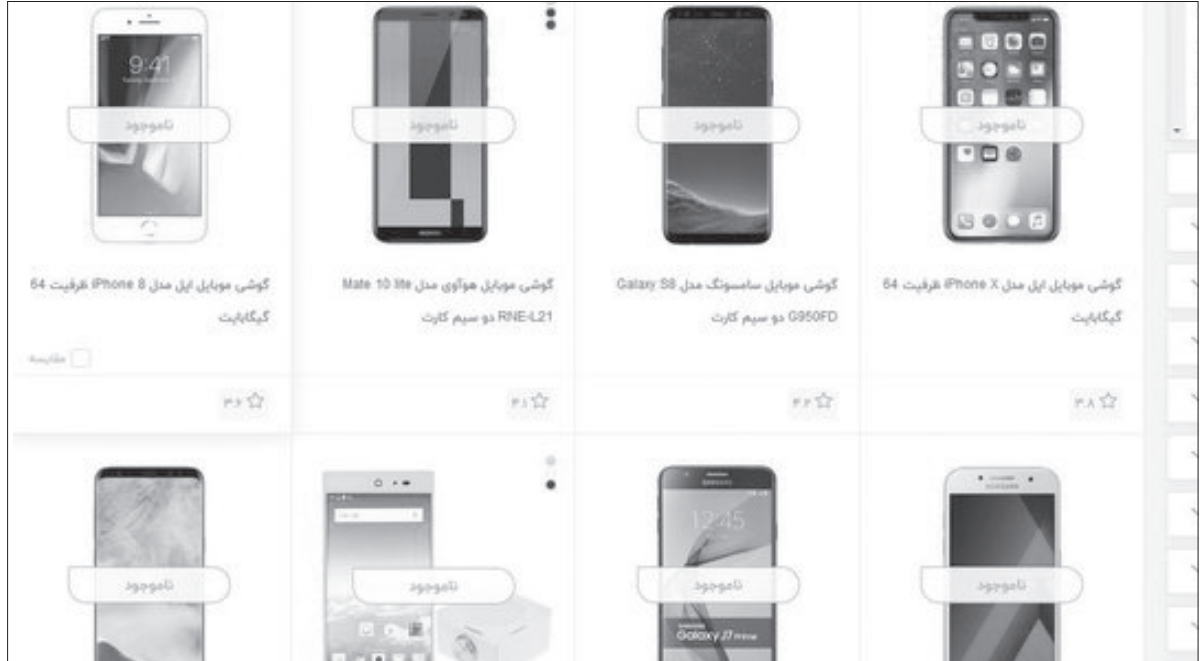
ناموجود

گوشی موبایل اپل مدل iPhone X ظرفیت 64 گیگابایت

۳.۸

ناموجود

گوشی موبایل سامسونگ مدل Galaxy S8 G950FD دو سیم کارت

۳.۲

ناموجود

گوشی موبایل هوآوی مدل Mate 10 lite RNE-L21 دو سیم کارت

۳.۱

9:41

ناموجود

گوشی موبایل اپل مدل iPhone 8 ظرفیت 64 گیگابایت

مقایسه

۳.۶

ناموجود

12:45

Galaxy J7

ناموجود

ناموجود

ناموجود